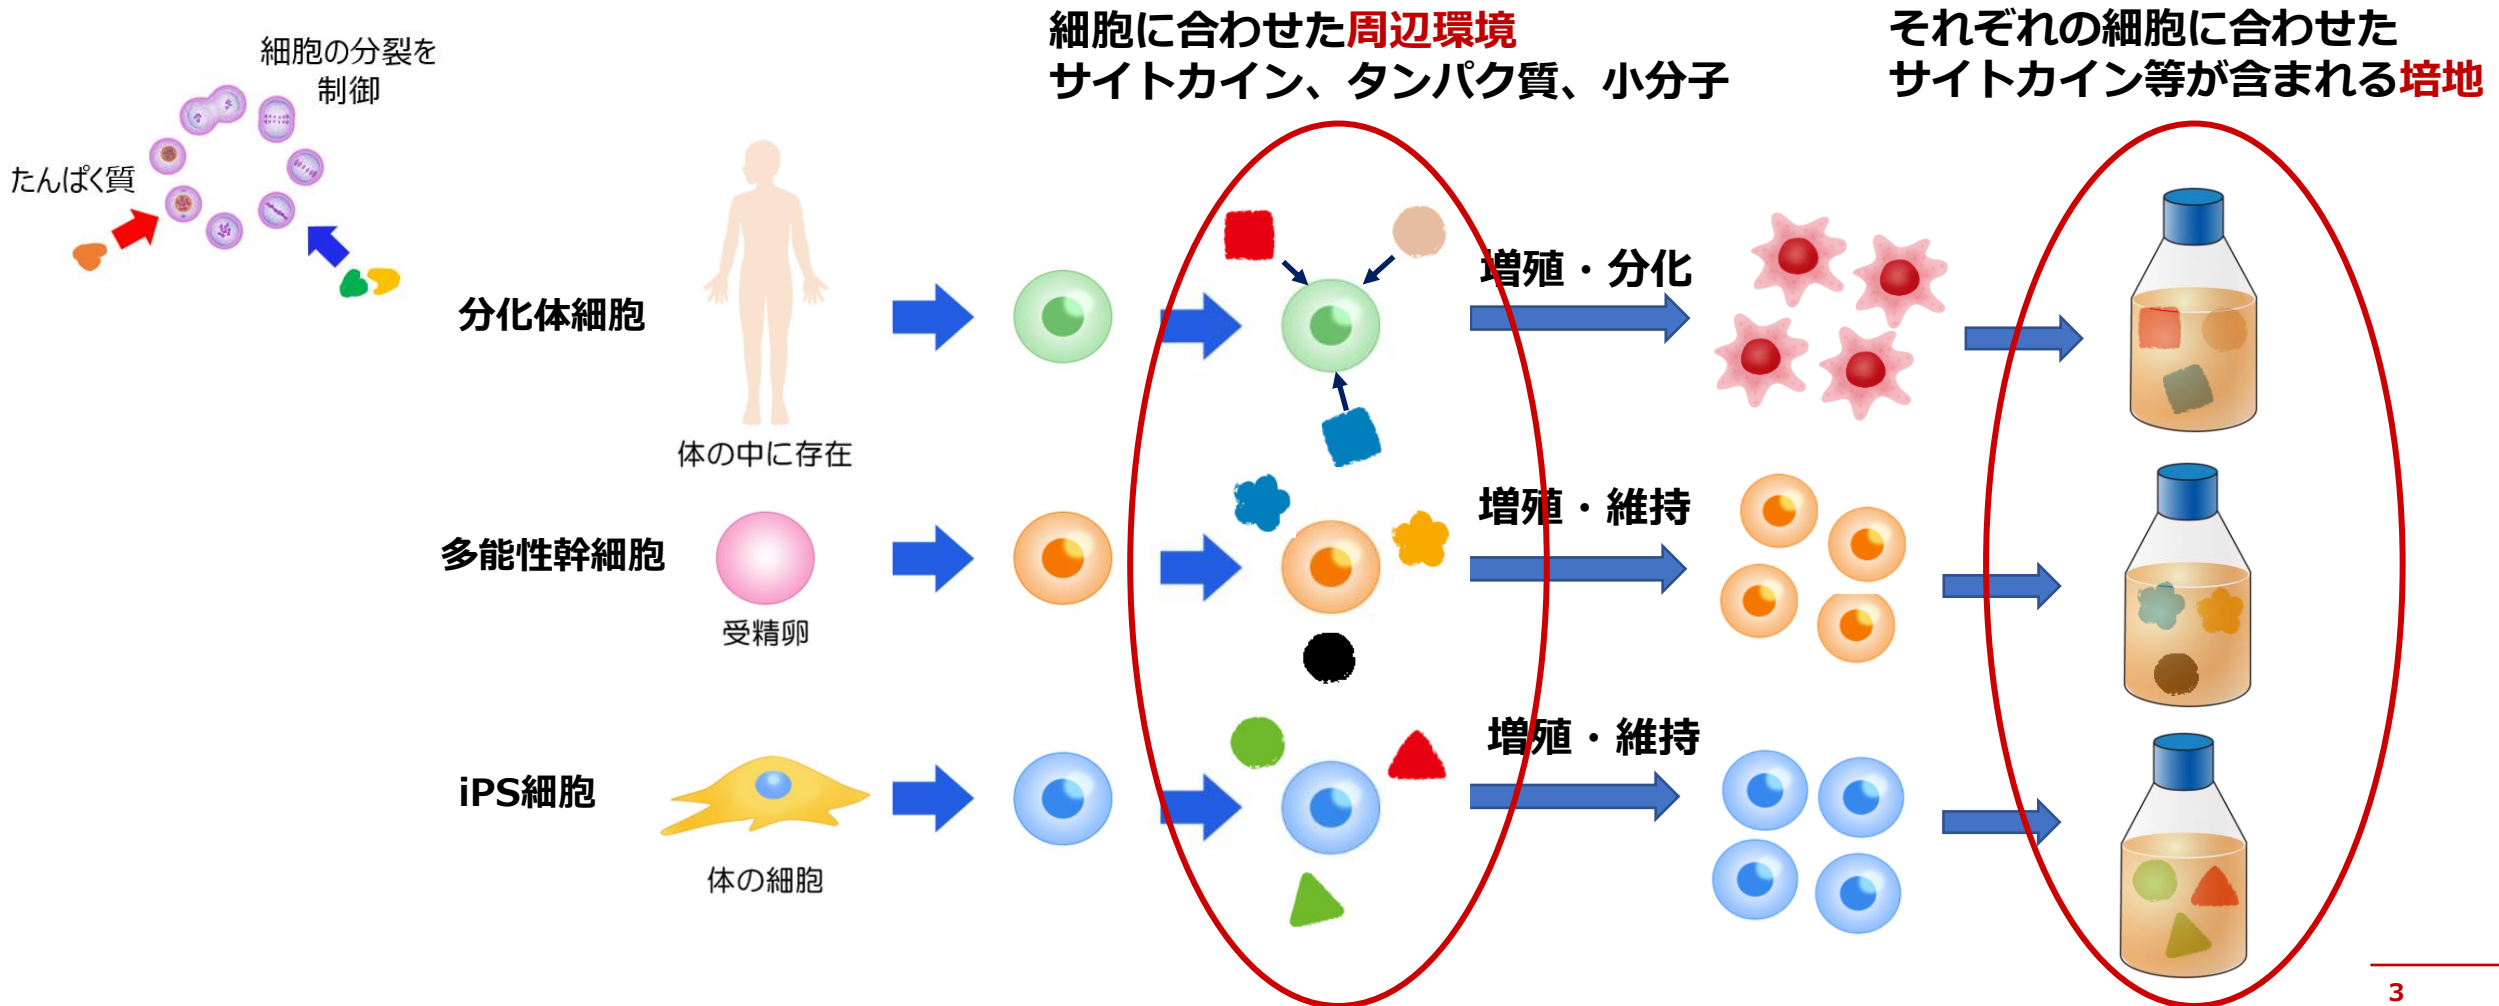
細胞の分裂を制御

たんぱく質

細胞に合わせた周辺環境
サイトカイン、タンパク質、小分子

それぞれの細胞に合わせた
サイトカイン等が含まれる培地

分化体細胞

体の中に存在

増殖・分化

多能性幹細胞

受精卵

増殖・維持

iPS細胞

体の細胞

増殖・維持

3